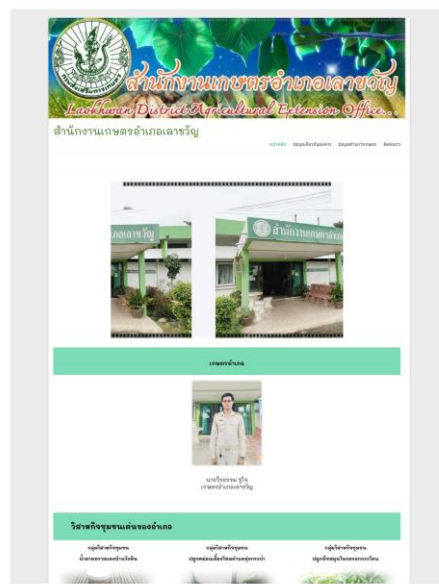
สำนักงานเกษตรอำเภอเลาขวัญ
Laokhwan District Agricultural Extension Office

สำนักงานเกษตรอำเภอเลาขวัญ

หน้าหลัก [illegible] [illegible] ติดต่อเรา

สำนักงานเกษตรอำเภอเลาขวัญ

เกษตรอำเภอ

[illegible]
เกษตรอำเภอเลาขวัญ

วิสาหกิจชุมชนเด่นของอำเภอ

กลุ่มวิสาหกิจชุมชน
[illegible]

กลุ่มวิสาหกิจชุมชน
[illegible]

กลุ่มวิสาหกิจชุมชน
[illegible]